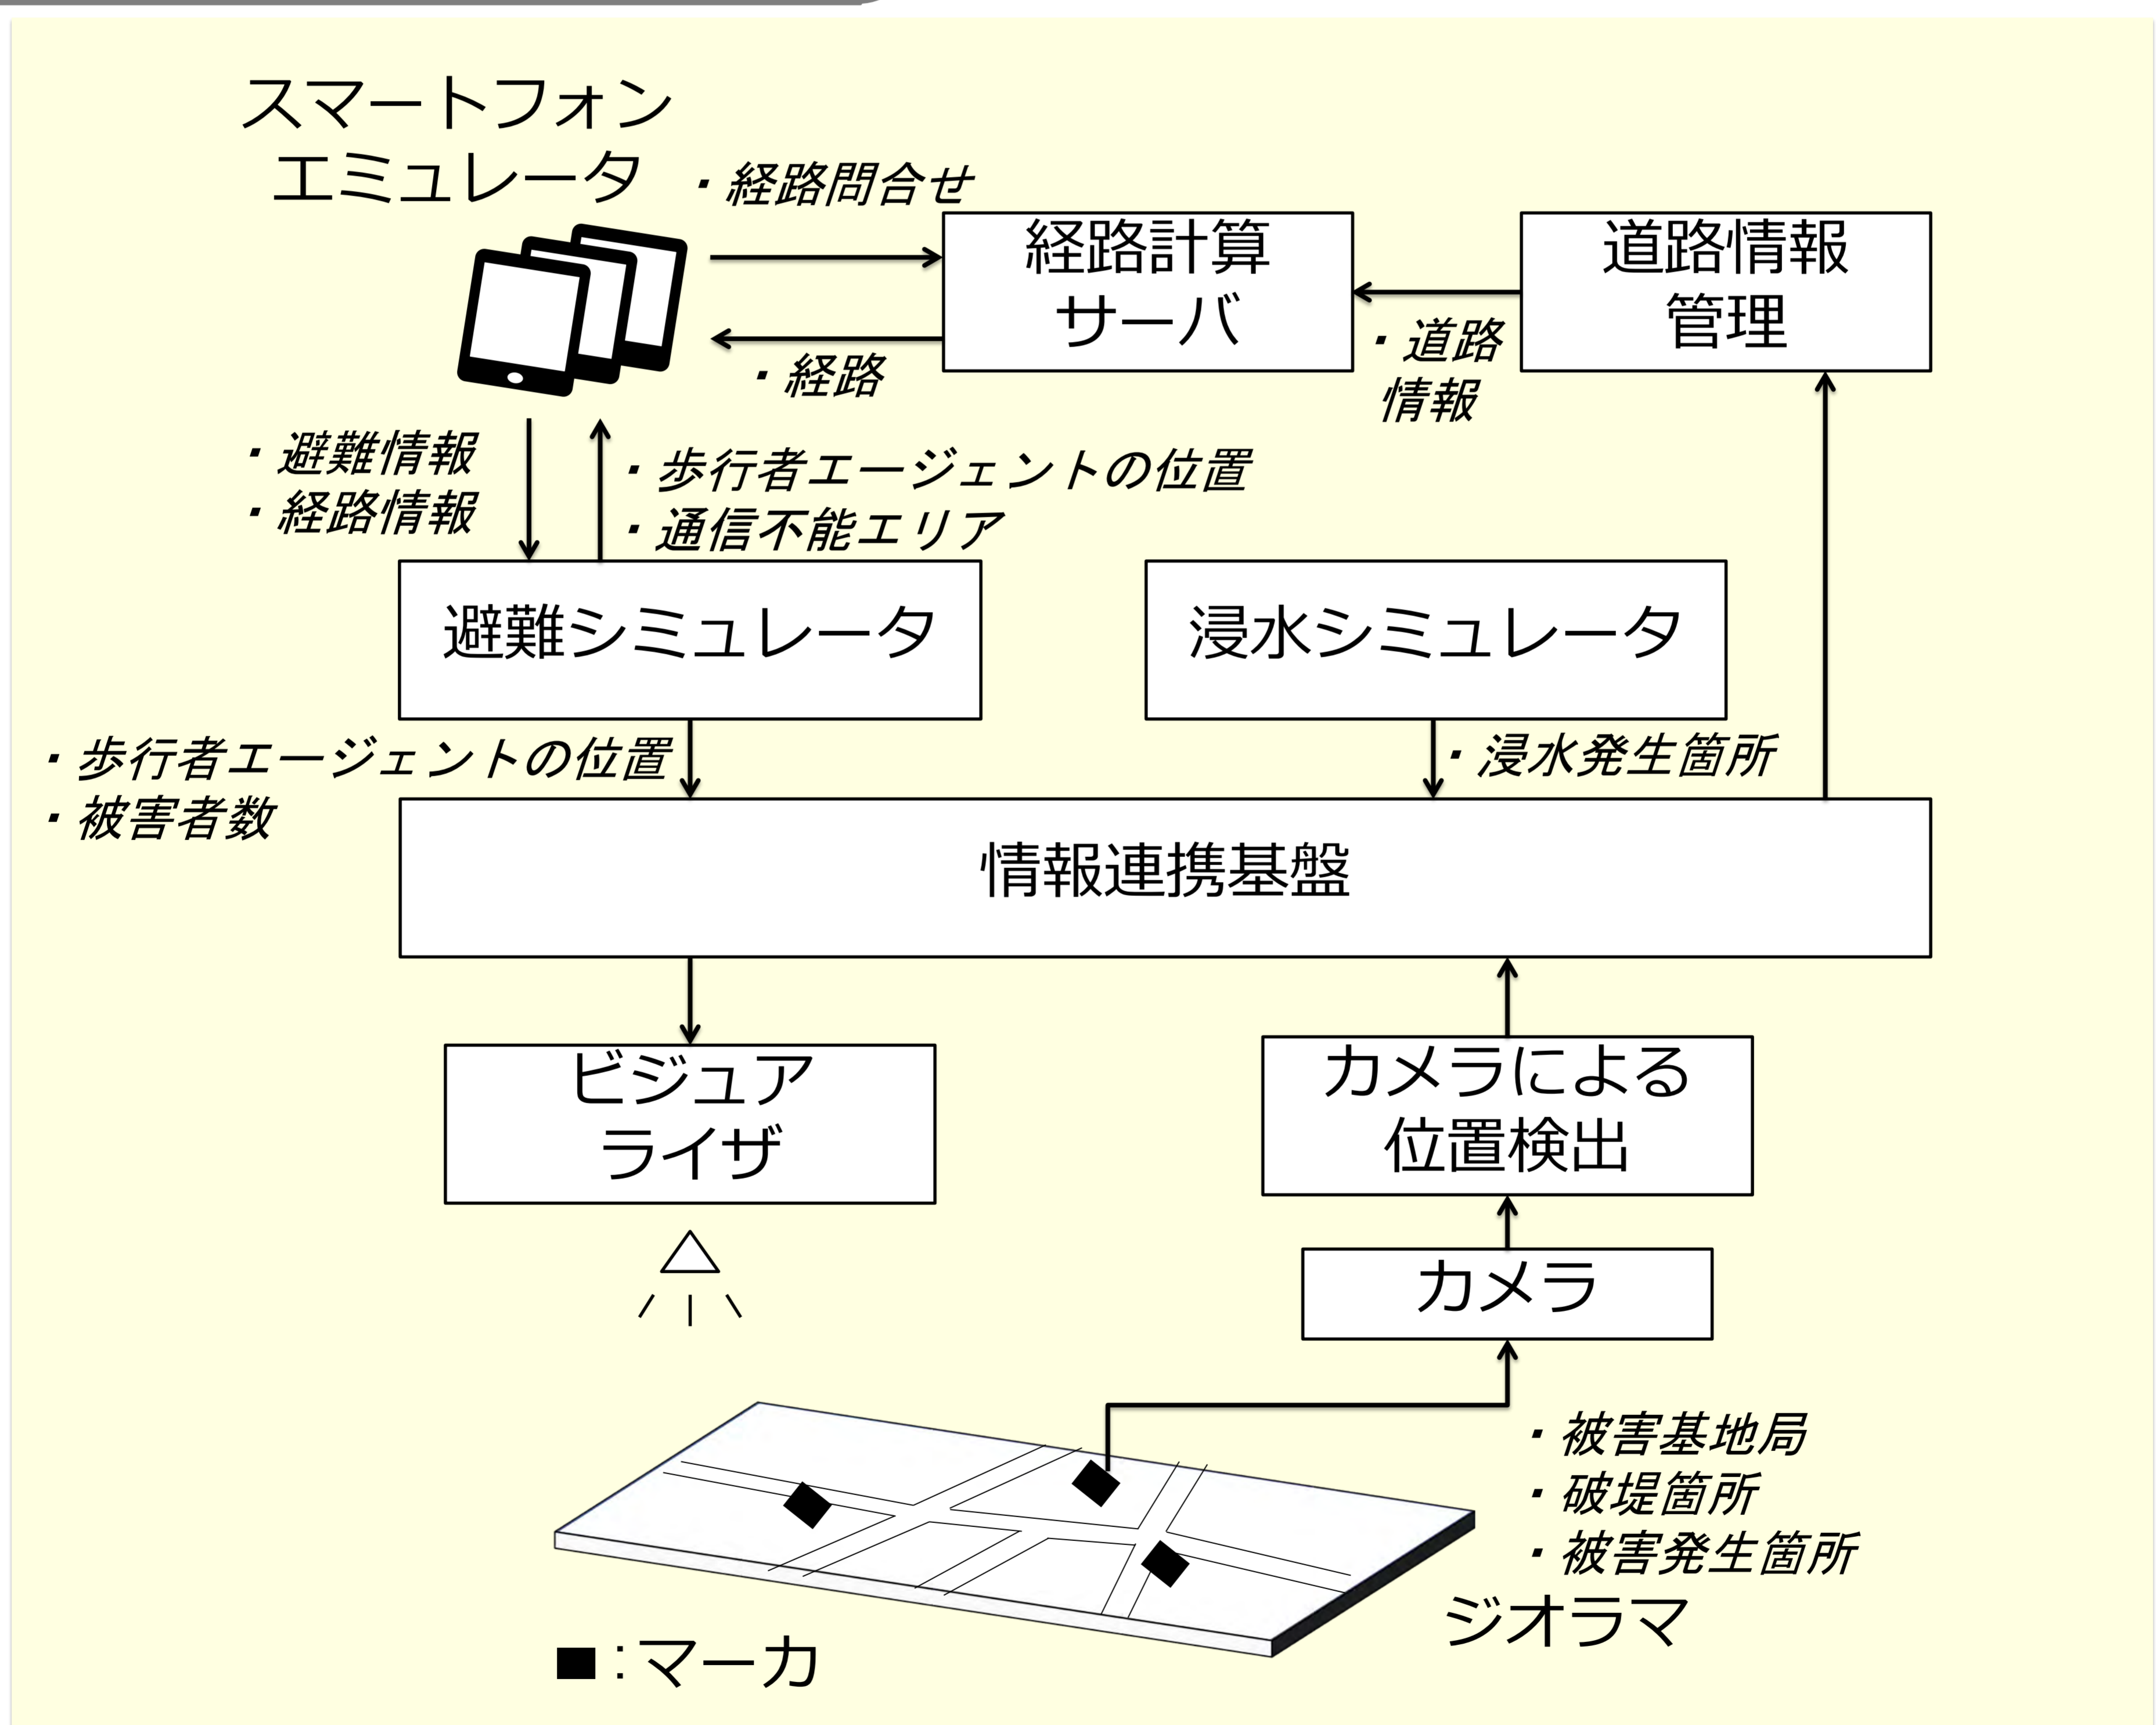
スマートフォン
エミュレータ

・経路問合せ

経路計算
サーバ

道路情報
管理

・経路

・道路
情報

・避難情報
・経路情報

・歩行者エージェントの位置
・通信不能エリア

避難シミュレータ

浸水シミュレータ

・歩行者エージェントの位置
・被害者数

・浸水発生箇所

情報連携基盤

ビジュア
ライザ

カメラによる
位置検出

カメラ

・被害基地局
・破堤箇所
・被害発生箇所

ジオラマ

■:マーカ